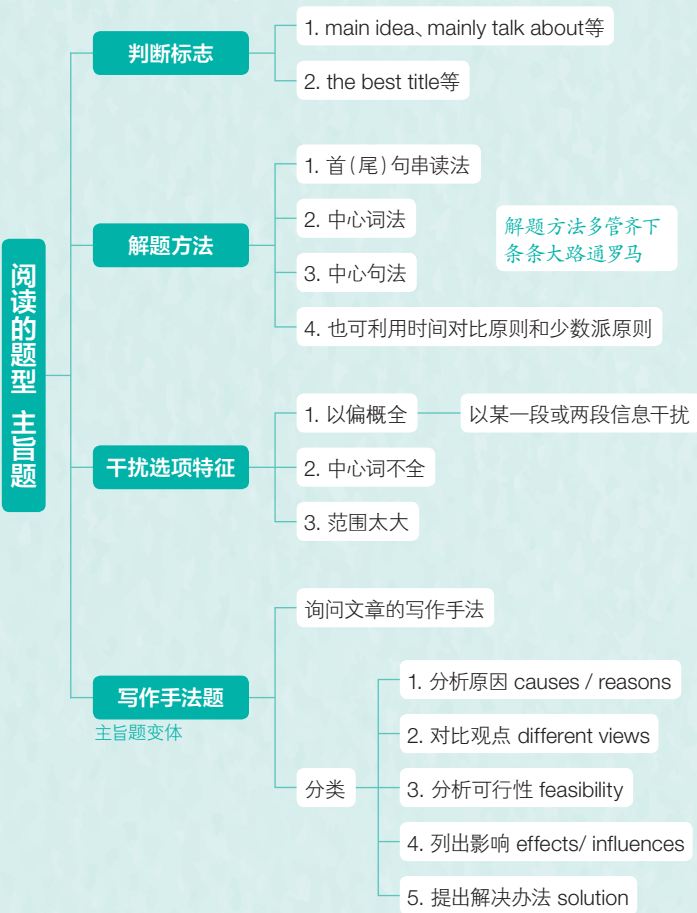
阅读的题型 主旨题

判断标志
1. main idea、mainly talk about等
2. the best title等

解题方法
1. 首(尾)句串读法
2. 中心词法
3. 中心句法
4. 也可利用时间对比原则和少数派原则

解题方法多管齐下 条条大路通罗马

干扰选项特征
1. 以偏概全 以某一段或两段信息干扰
2. 中心词不全
3. 范围太大

写作手法题
主旨题变体
询问文章的写作手法
分类
1. 分析原因 causes / reasons
2. 对比观点 different views
3. 分析可行性 feasibility
4. 列出影响 effects/ influences
5. 提出解决办法 solution